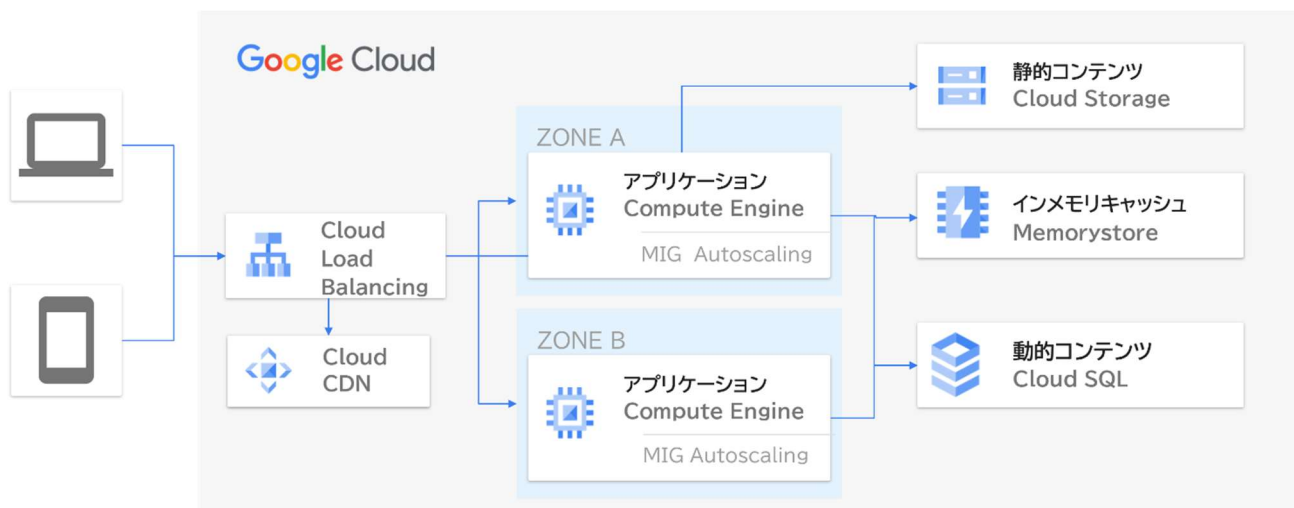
Google Cloud

Cloud Load Balancing

Cloud CDN

ZONE A

アプリケーション
Compute Engine

MIG Autoscaling

ZONE B

アプリケーション
Compute Engine

MIG Autoscaling

静的コンテンツ
Cloud Storage

インメモリキャッシュ
Memorystore

動的コンテンツ
Cloud SQL